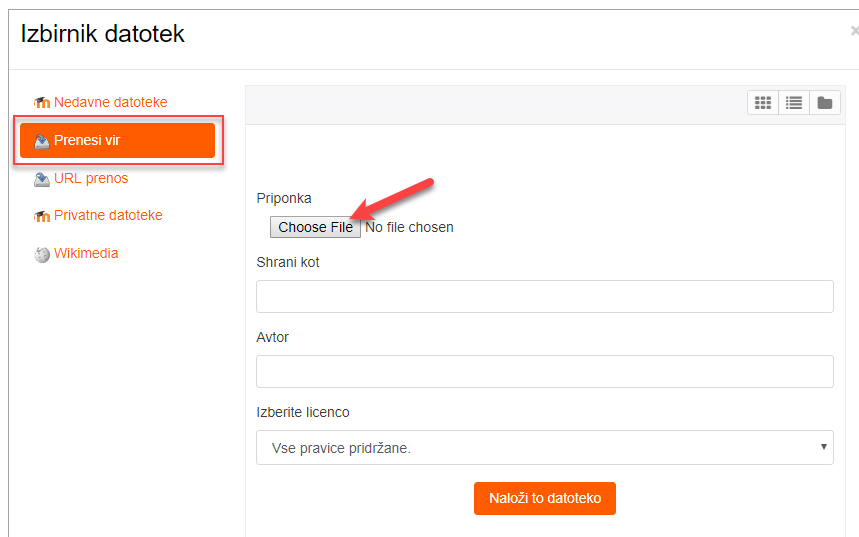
Izbirnik datotek

×

Nedavne datoteke

Prenesi vir

URL prenos

Privatne datoteke

Wikimedia

Priponka

Choose File No file chosen

Shrani kot

Avtor

Izberite licenco

Vse pravice pridržane.

Naloži to datoteko